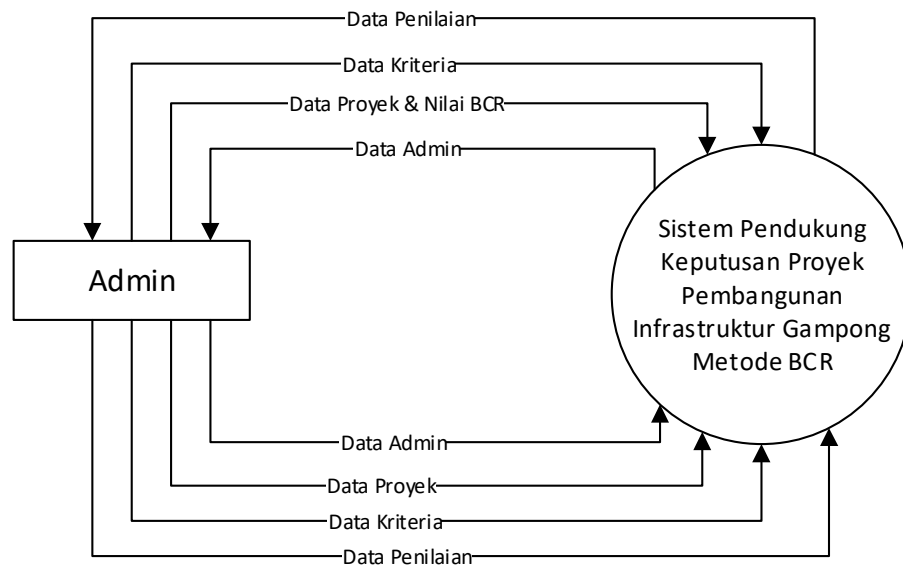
Data Penilaian
Data Kriteria
Data Proyek & Nilai BCR
Data Admin

Admin

Sistem Pendukung Keputusan Proyek Pembangunan Infrastruktur Gampong Metode BCR

Data Admin
Data Proyek
Data Kriteria
Data Penilaian